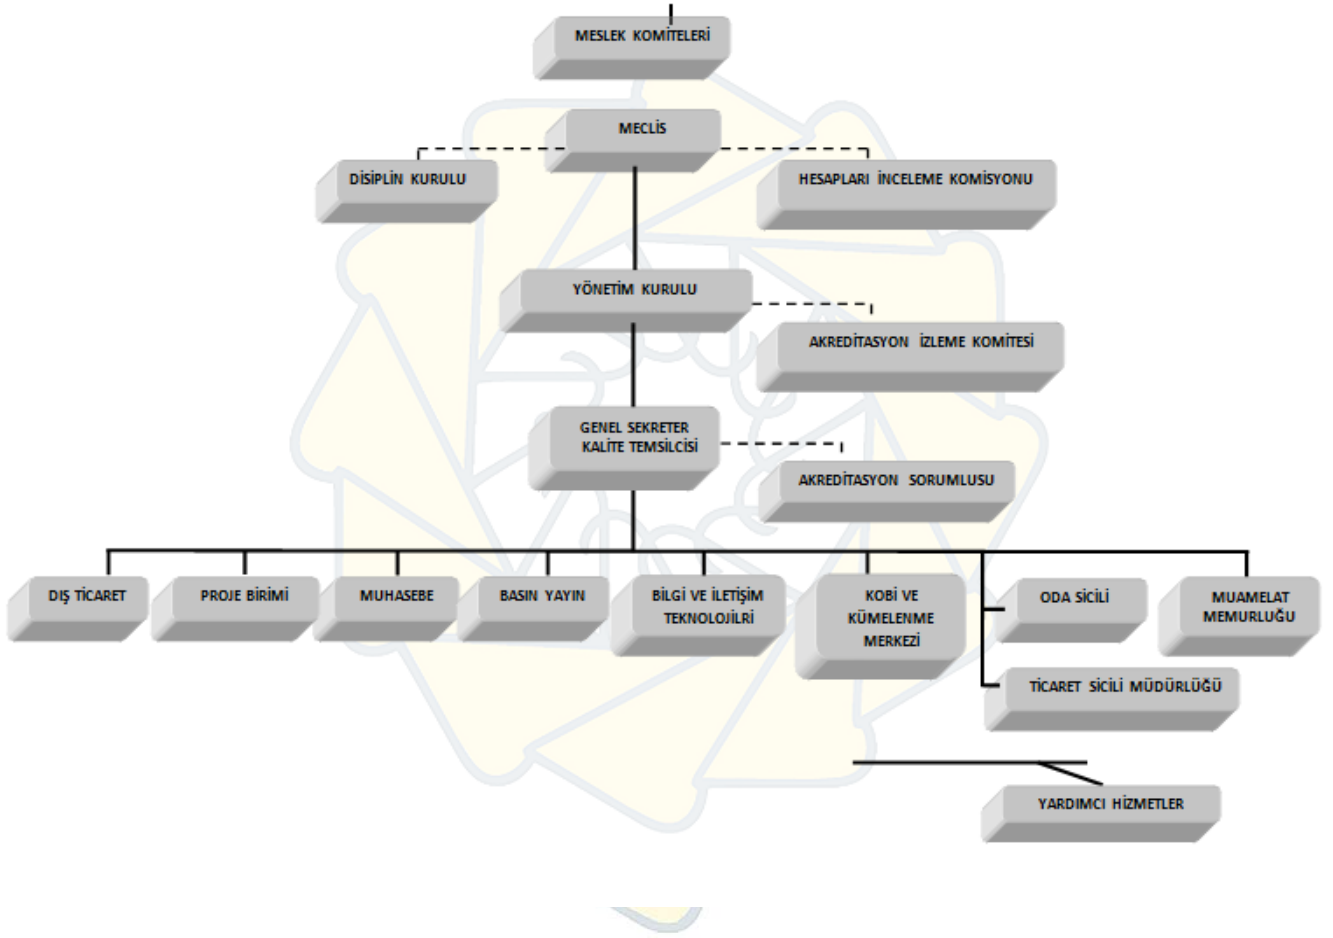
MESLEK KOMİTELERİ

MECLİS

DİSİPLİN KURULU

HESAPLARI İNCELEME KOMİSYONU

YÖNETİM KURULU

AKREDİTASYON İZLEME KOMİTESİ

GENEL SEKRETER
KALİTE TEMSİLCİSİ

AKREDİTASYON SORUMLUSU

DIŞ TİCARET

PROJE BİRİMİ

MUHASEBE

BASIN YAYIN

BİLGİ VE İLETİŞİM TEKNOLOJİLRİ

KOBİ VE KÜMELENME MERKEZİ

ODA SİCİLİ

MUAMELAT MEMURLUĞU

TİCARET SİCİLİ MÜDÜRLÜĞÜ

YARDIMCI HİZMETLER